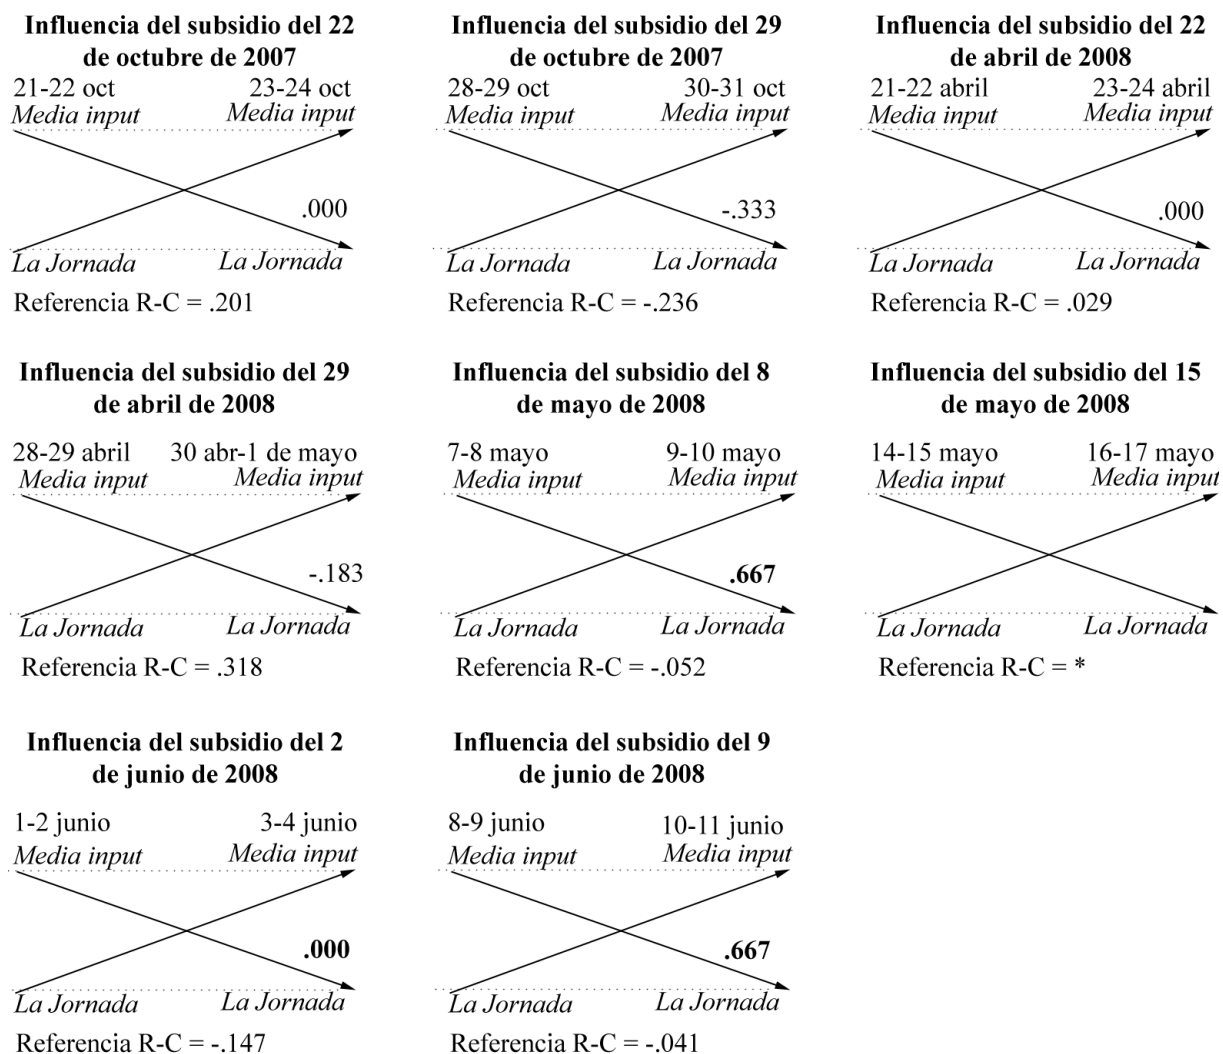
**Influencia del subsidio del 22 de octubre de 2007**

21-22 oct
*Media input*

23-24 oct
*Media input*

.000

*La Jornada*

*La Jornada*

Referencia R-C = .201

**Influencia del subsidio del 29 de octubre de 2007**

28-29 oct
*Media input*

30-31 oct
*Media input*

-.333

*La Jornada*

*La Jornada*

Referencia R-C = -.236

**Influencia del subsidio del 22 de abril de 2008**

21-22 abril
*Media input*

23-24 abril
*Media input*

.000

*La Jornada*

*La Jornada*

Referencia R-C = .029

**Influencia del subsidio del 29 de abril de 2008**

28-29 abril
*Media input*

30 abr-1 de mayo
*Media input*

-.183

*La Jornada*

*La Jornada*

Referencia R-C = .318

**Influencia del subsidio del 8 de mayo de 2008**

7-8 mayo
*Media input*

9-10 mayo
*Media input*

**.667**

*La Jornada*

*La Jornada*

Referencia R-C = -.052

**Influencia del subsidio del 15 de mayo de 2008**

14-15 mayo
*Media input*

16-17 mayo
*Media input*

*La Jornada*

*La Jornada*

Referencia R-C = *

**Influencia del subsidio del 2 de junio de 2008**

1-2 junio
*Media input*

3-4 junio
*Media input*

**.000**

*La Jornada*

*La Jornada*

Referencia R-C = -.147

**Influencia del subsidio del 9 de junio de 2008**

8-9 junio
*Media input*

10-11 junio
*Media input*

**.667**

*La Jornada*

*La Jornada*

Referencia R-C = -.041